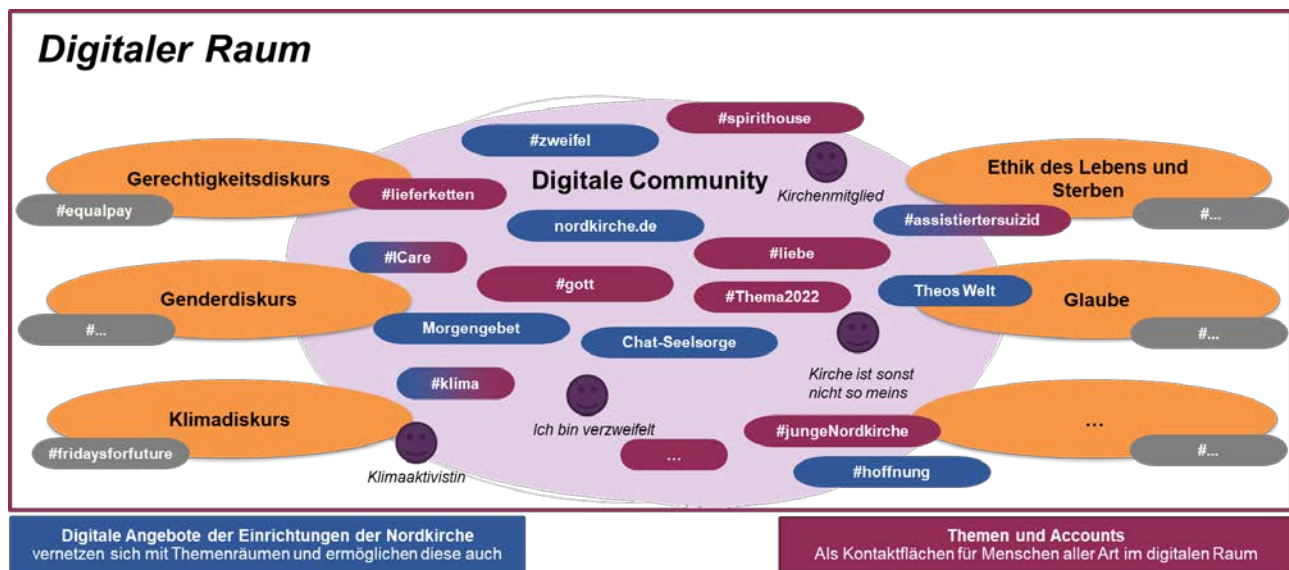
Digitaler Raum

Gerechtigkeitsdiskurs
#equalpay

Genderdiskurs
#...

Klimadiskurs
#fridaysforfuture

Ethik des Lebens und Sterben
#...

Glaube
#...

...
#...

#spirithouse
#zweifel
Digitale Community
Kirchenmitglied
#lieferketten
nordkirche.de
#assistiertersuizid
#liebe
#ICare
#gott
#Thema2022
Theos Welt
Morgengebet
Chat-Seelsorge
#klima
Kirche ist sonst nicht so meins
Ich bin verzweifelt
#jungeNordkirche
...
#hoffnung
Klimaaktivistin

Digitale Angebote der Einrichtungen der Nordkirche vernetzen sich mit Themenräumen und ermöglichen diese auch

Themen und Accounts
Als Kontaktflächen für Menschen aller Art im digitalen Raum